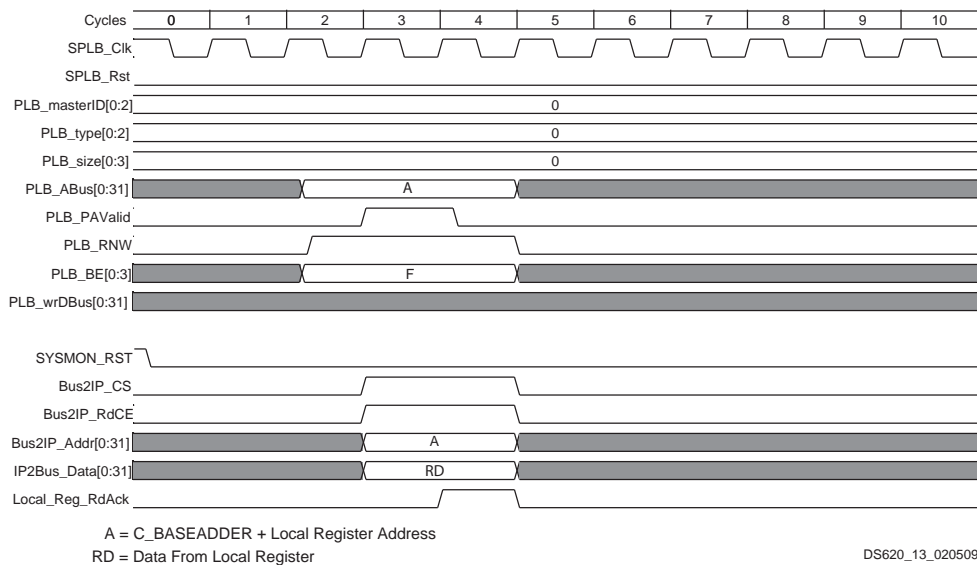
Cycles 0 1 2 3 4 5 6 7 8 9 10

SPLB_Clk

SPLB_Rst

PLB_masterID[0:2] 0

PLB_type[0:2] 0

PLB_size[0:3] 0

PLB_ABus[0:31] A

PLB_PAValid

PLB_RNW

PLB_BE[0:3] F

PLB_wrDBus[0:31]

SYSMON_RST

Bus2IP_CS

Bus2IP_RdCE

Bus2IP_Addr[0:31] A

IP2Bus_Data[0:31] RD

Local_Reg_RdAck

A = C_BASEADDER + Local Register Address

RD = Data From Local Register

DS620_13_020509